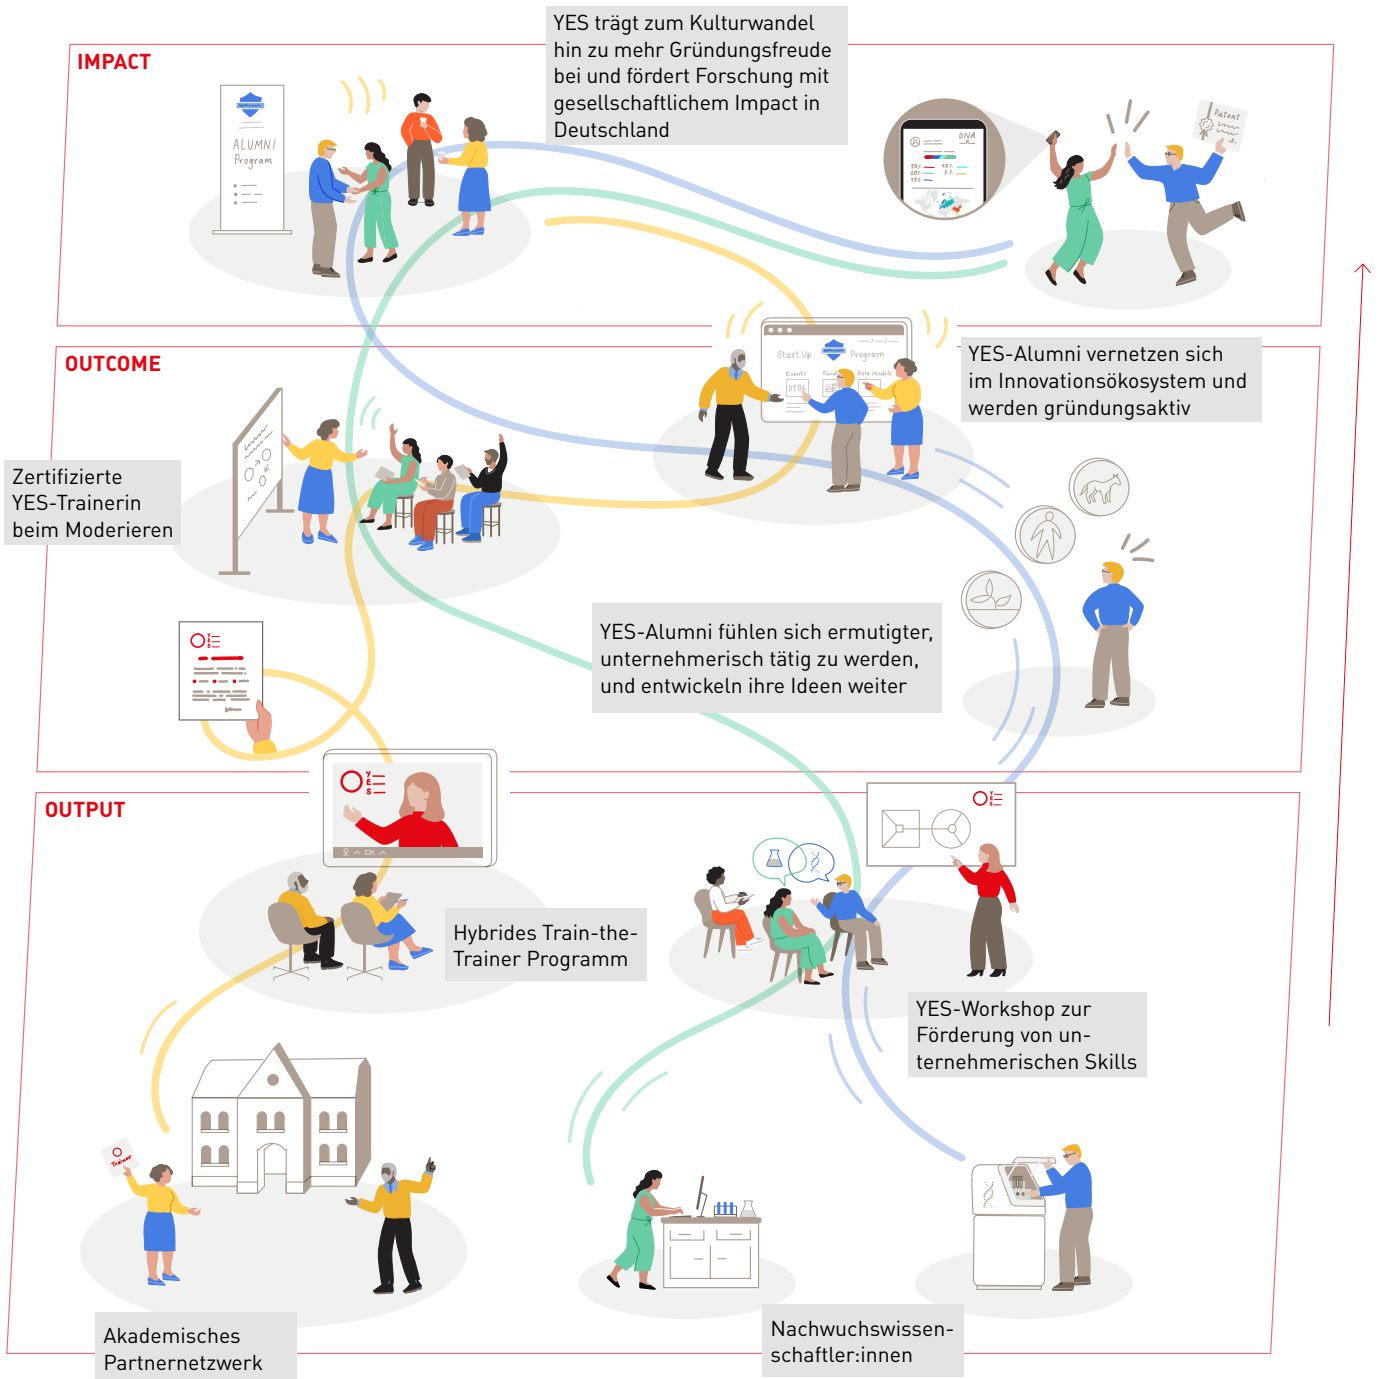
IMPACT

YES trägt zum Kulturwandel hin zu mehr Gründungsfreude bei und fördert Forschung mit gesellschaftlichem Impact in Deutschland

ALUMNI Program

DNA

Patent

OUTCOME

Start Up

Program

Events

Role Models

YES-Alumni vernetzen sich im Innovationsökosystem und werden gründungsaktiv

Zertifizierte YES-Trainerin beim Moderieren

YES-Alumni fühlen sich ermutigter, unternehmerisch tätig zu werden, und entwickeln ihre Ideen weiter

OUTPUT

Hybrides Train-the-Trainer Programm

YES-Workshop zur Förderung von unternehmerischen Skills

Trainer

Akademisches Partnernetzwerk

Nachwuchswissenschaftler:innen